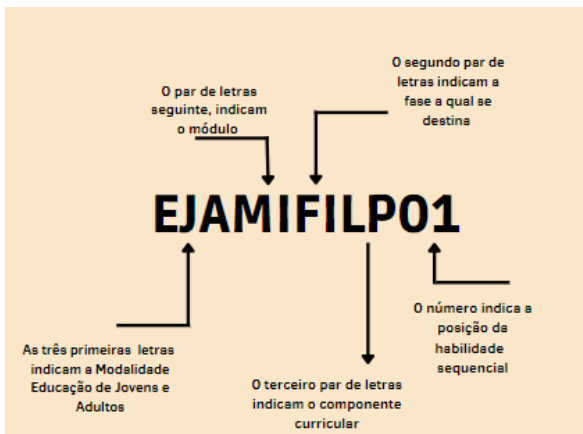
O par de letras seguinte, indicam o módulo

O segundo par de letras indicam a fase a qual se destina

EJAMIFILP01

As três primeiras letras indicam a Modalidade Educação de Jovens e Adultos

O terceiro par de letras indicam o componente curricular

O número indica a posição da habilidade sequencial